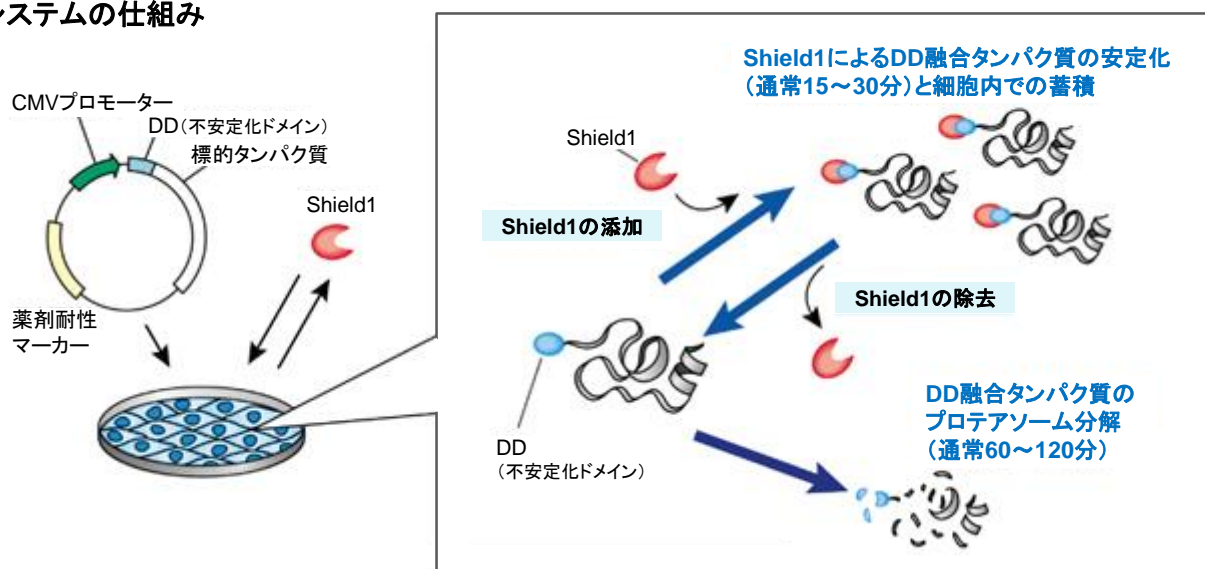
ステムの仕組み

CMVプロモーター
DD（不安定化ドメイン）
標的タンパク質
Shield1
薬剤耐性マーカー

Shield1によるDD融合タンパク質の安定化（通常15～30分）と細胞内での蓄積
Shield1
Shield1の添加
Shield1の除去
DD（不安定化ドメイン）
DD融合タンパク質のプロテアソーム分解（通常60～120分）